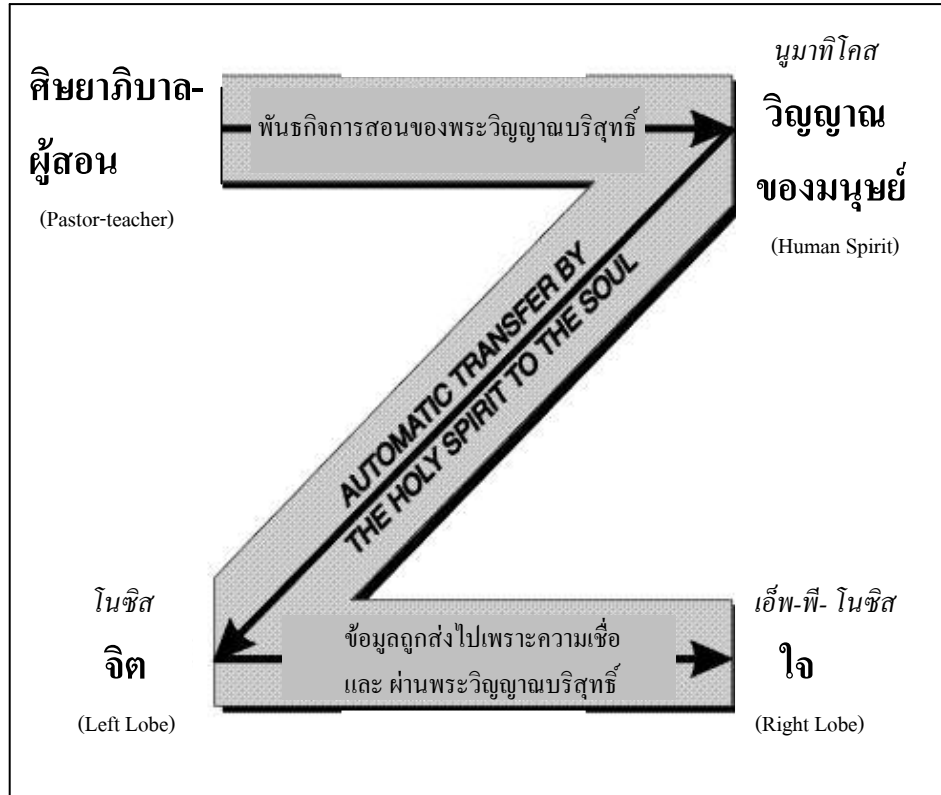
ศิษยาภิบาล-ผู้สอน

(Pastor-teacher)

พันธกิจการสอนของพระวิญญาณบริสุทธิ์

นูมาทิโคส

วิญญาณของมนุษย์

(Human Spirit)

AUTOMATIC TRANSFER BY THE HOLY SPIRIT TO THE SOUL

โนซิส

จิต

(Left Lobe)

ข้อมูลถูกส่งไปเพราะความเชื่อ และ ผ่านพระวิญญาณบริสุทธิ์

เอ็พ-พี- โนซิส

ใจ

(Right Lobe)